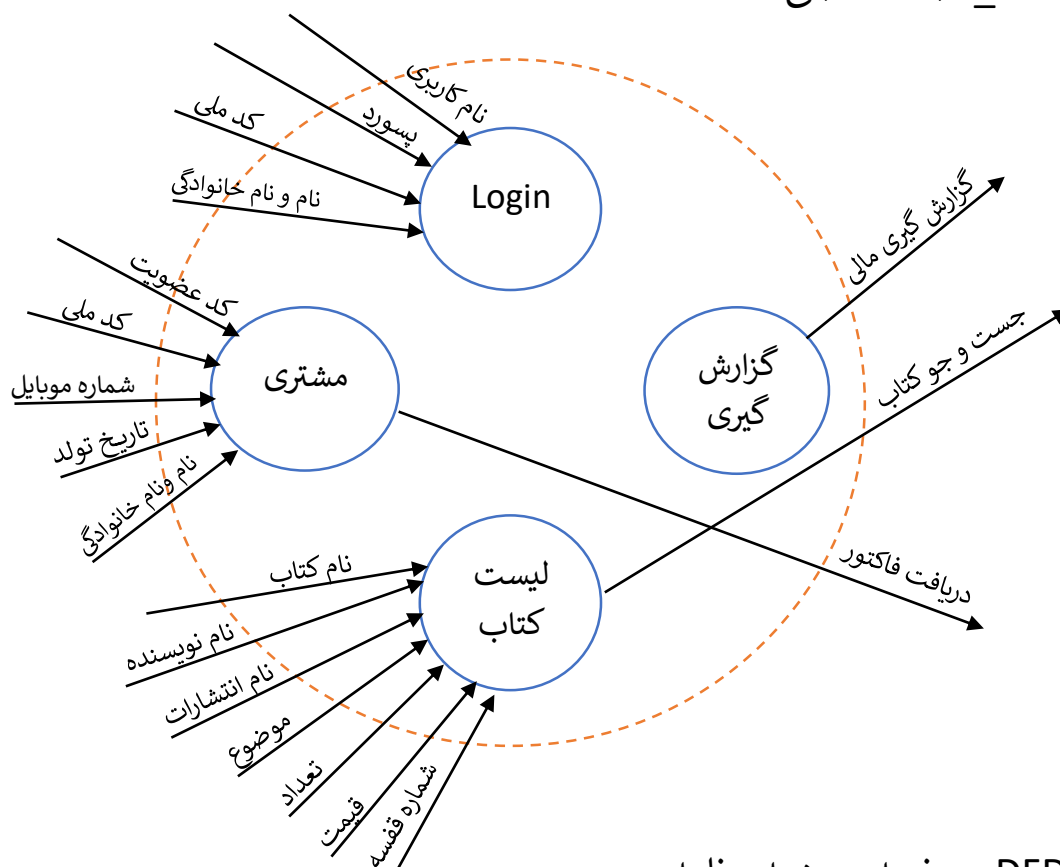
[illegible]

نام کاربری
پسورد
کد ملی
نام و نام خانوادگی
Login

کد عضویت
کد ملی
شماره موبایل
تاریخ تولد
نام ونام خانوادگی
مشتری

گزارش گیری مالی
جست و جو کتاب
گزارش
گیری

دریافت فاکتور

نام کتاب
نام نویسنده
نام انتشارات
موضوع
تعداد
قیمت
شماره قفسه
لیست
کتاب

DFD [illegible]